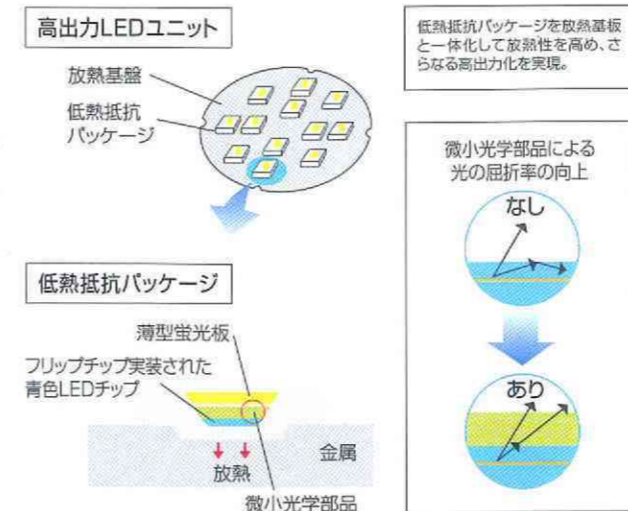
高出力LEDユニット

放熱基盤

低熱抵抗パッケージ

低熱抵抗パッケージを放熱基板と一体化して放熱性を高め、さらなる高出力化を実現。

微小光学部品による光の屈折率の向上

なし

あり

低熱抵抗パッケージ

薄型蛍光板

フリップチップ実装された青色LEDチップ

金属

放熱

微小光学部品